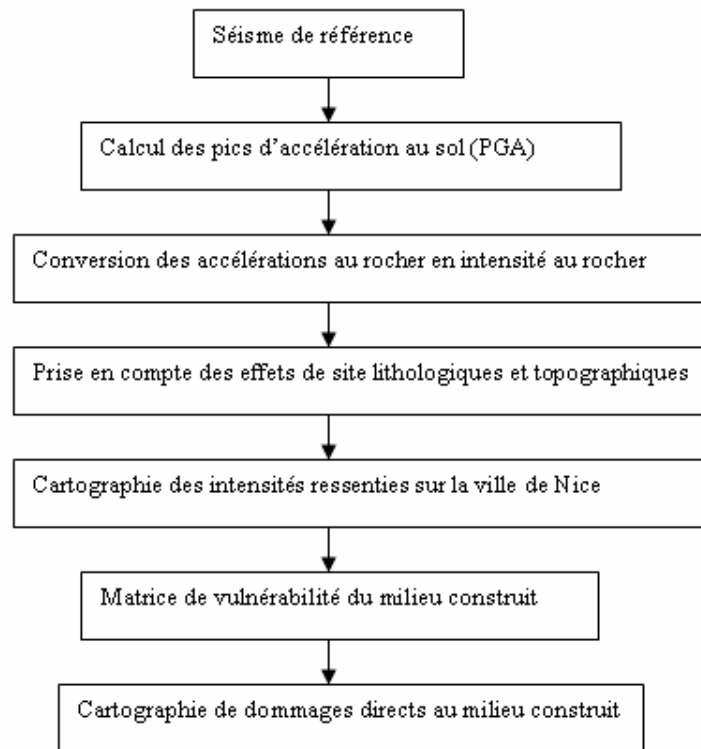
Séisme de référence

Calcul des pics d'accélération au sol (PGA)

Conversion des accélérations au rocher en intensité au rocher

Prise en compte des effets de site lithologiques et topographiques

Cartographie des intensités ressenties sur la ville de Nice

Matrice de vulnérabilité du milieu construit

Cartographie de dommages directs au milieu construit